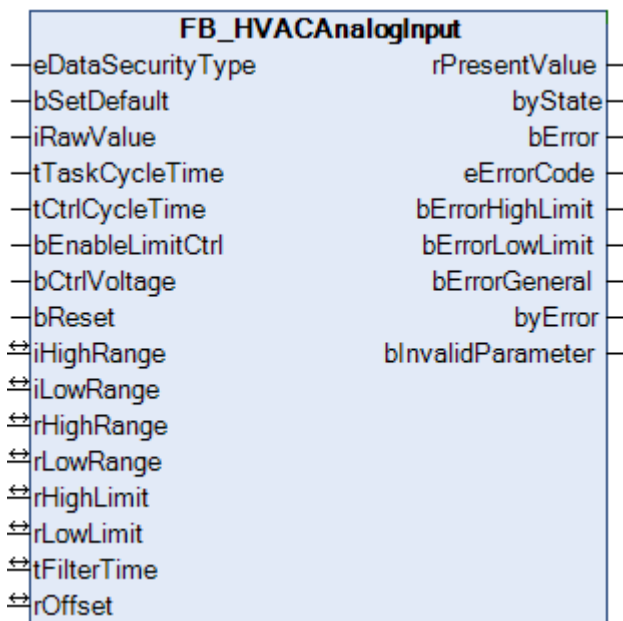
FB_HVACAnalogInput

eDataSecurityType
bSetDefault
iRawValue
tTaskCycleTime
tCtrlCycleTime
bEnableLimitCtrl
bCtrlVoltage
bReset
iHighRange
iLowRange
rHighRange
rLowRange
rHighLimit
rLowLimit
tFilterTime
rOffset

rPresentValue
byState
bError
eErrorCode
bErrorHighLimit
bErrorLowLimit
bErrorGeneral
byError
bInvalidParameter